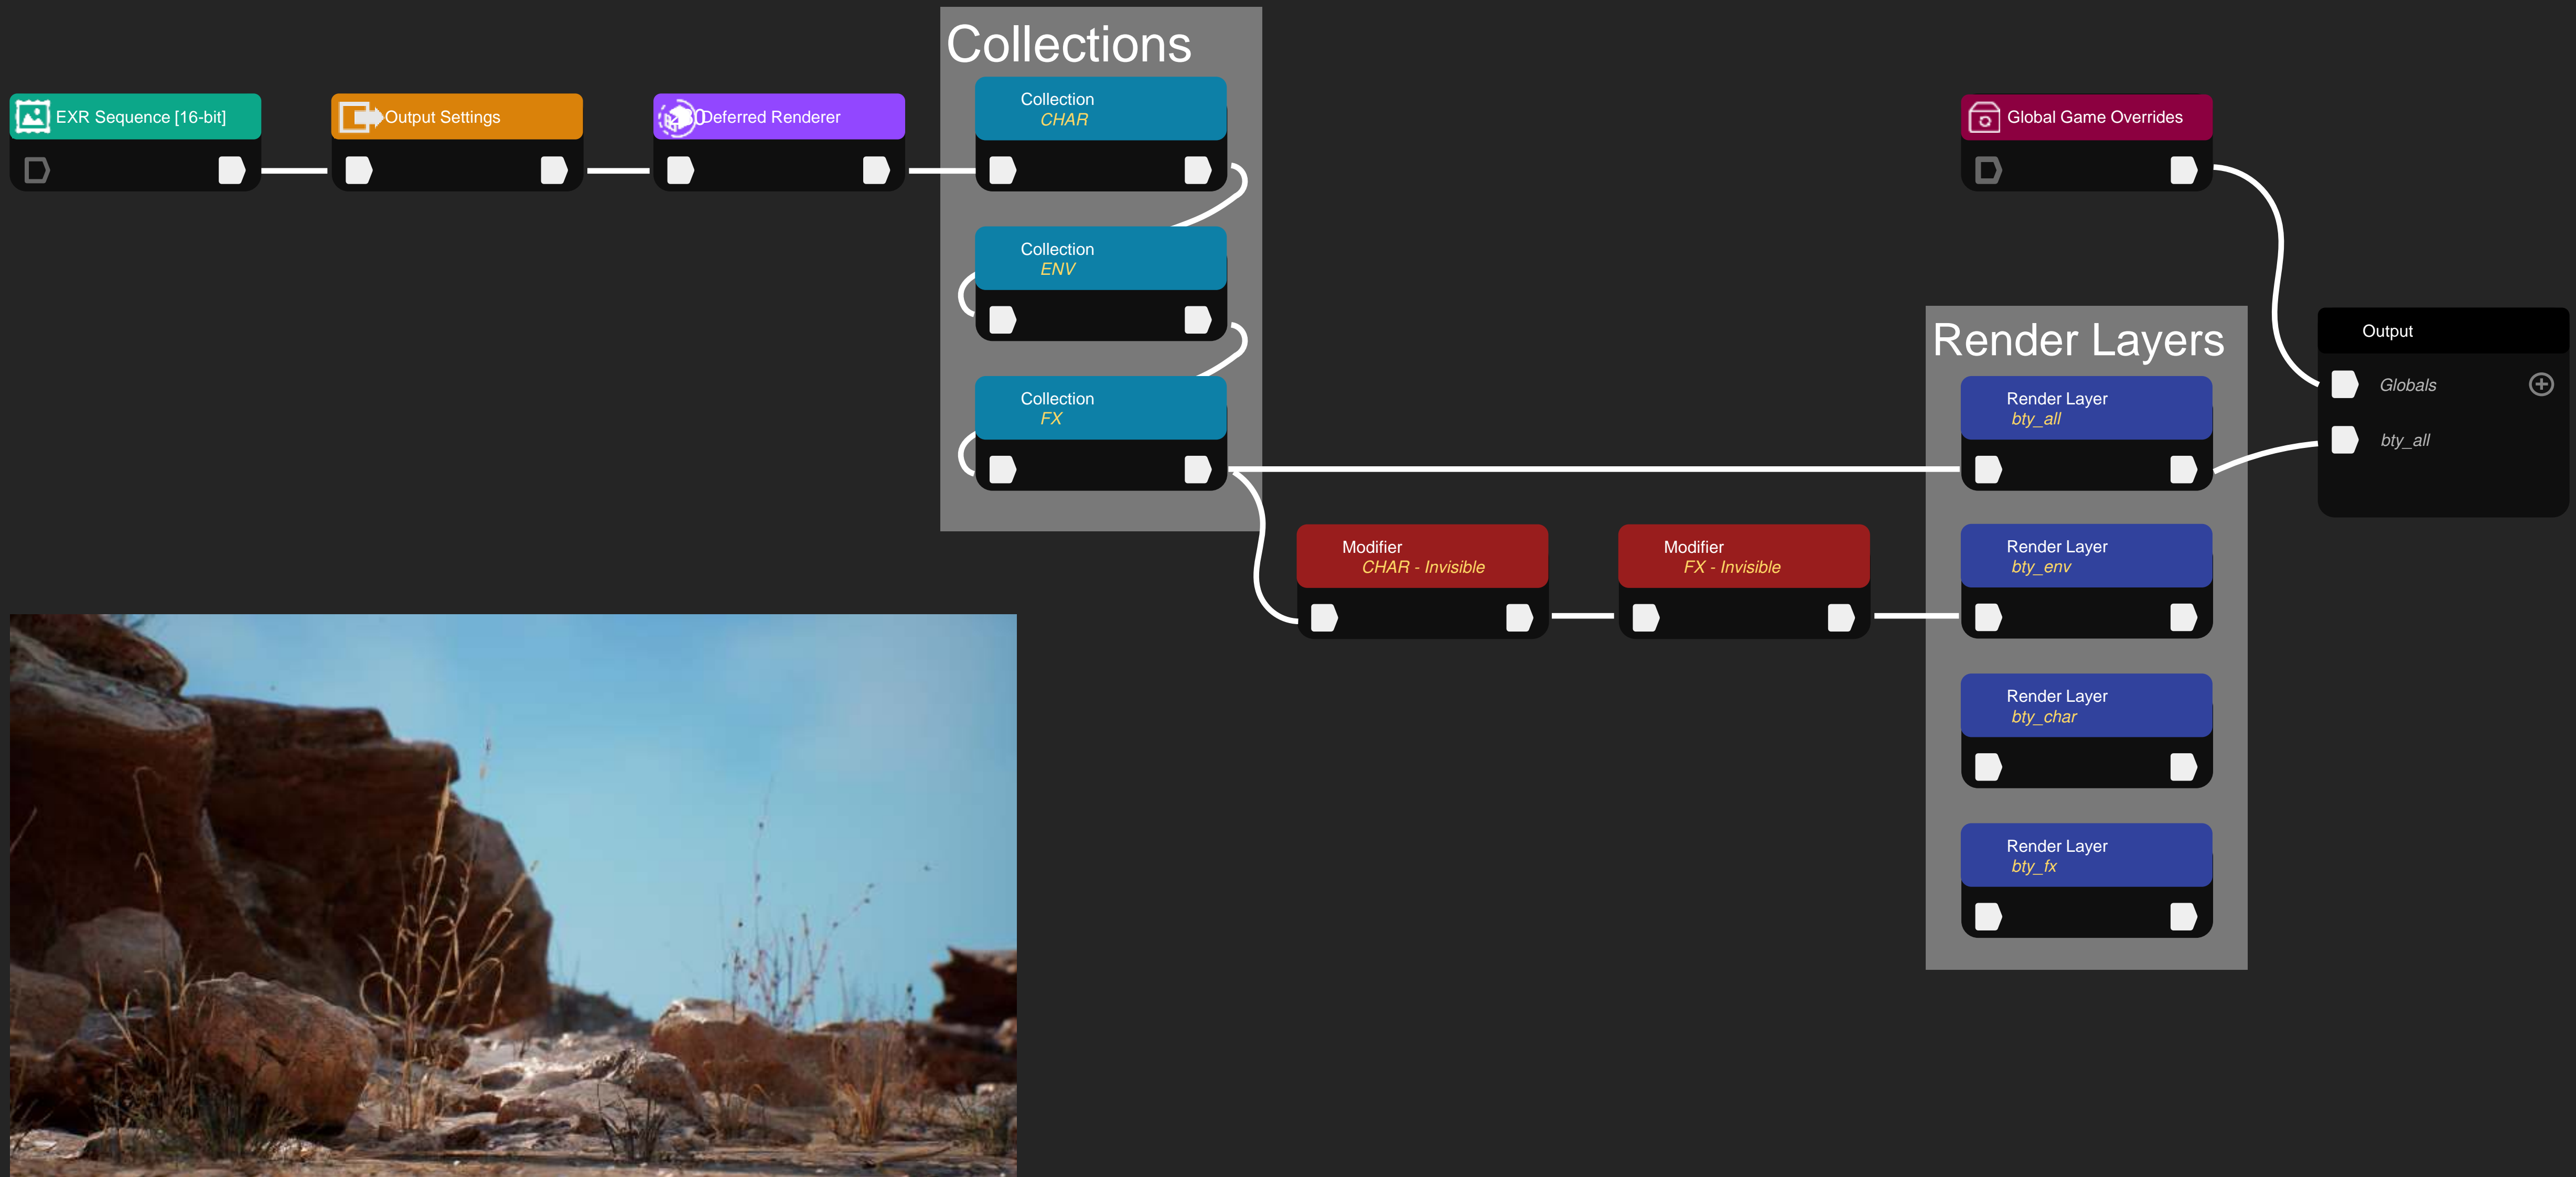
EXR Sequence [16-bit]

Output Settings

Deferred Renderer

Collections

Collection
CHAR

Collection
ENV

Collection
FX

Global Game Overrides

Render Layers

Render Layer
bty_all

Render Layer
bty_env

Render Layer
bty_char

Render Layer
bty_fx

Output

Globals

bty_all

Modifier
CHAR - Invisible

Modifier
FX - Invisible